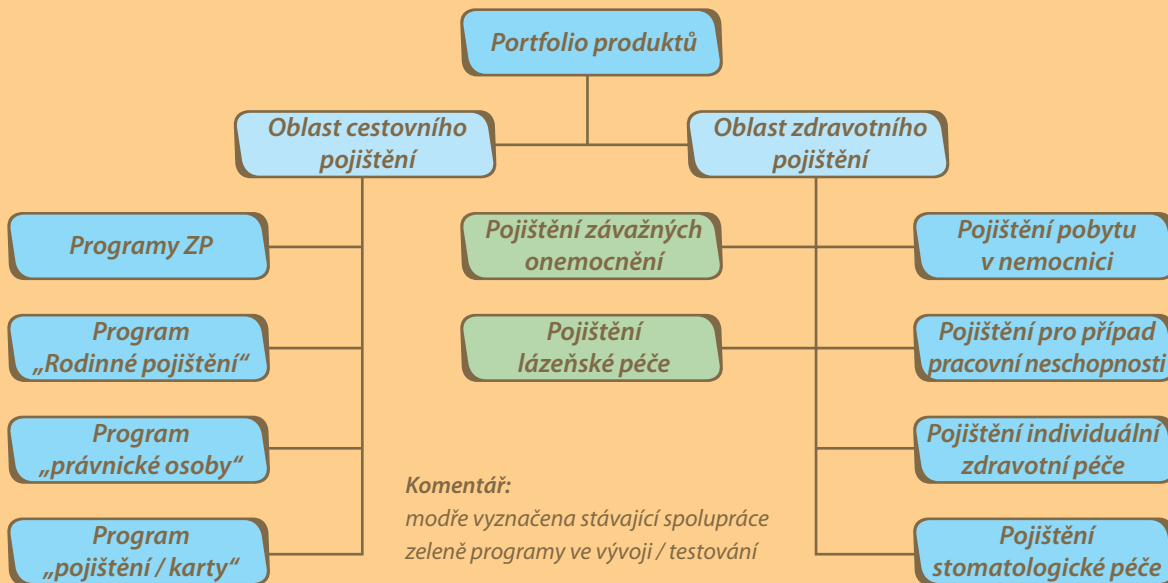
Portfolio produktů

Oblast cestovního pojištění

Oblast zdravotního pojištění

Programy ZP

Program „Rodinné pojištění“

Program „právnické osoby“

Program „pojištění / karty“

Pojištění závažných onemocnění

Pojištění lázeňské péče

Pojištění pobytu v nemocnici

Pojištění pro případ pracovní neschopnosti

Pojištění individuální zdravotní péče

Pojištění stomatologické péče

Komentář:
modře vyznačena stávající spolupráce
zeleně programy ve vývoji / testování